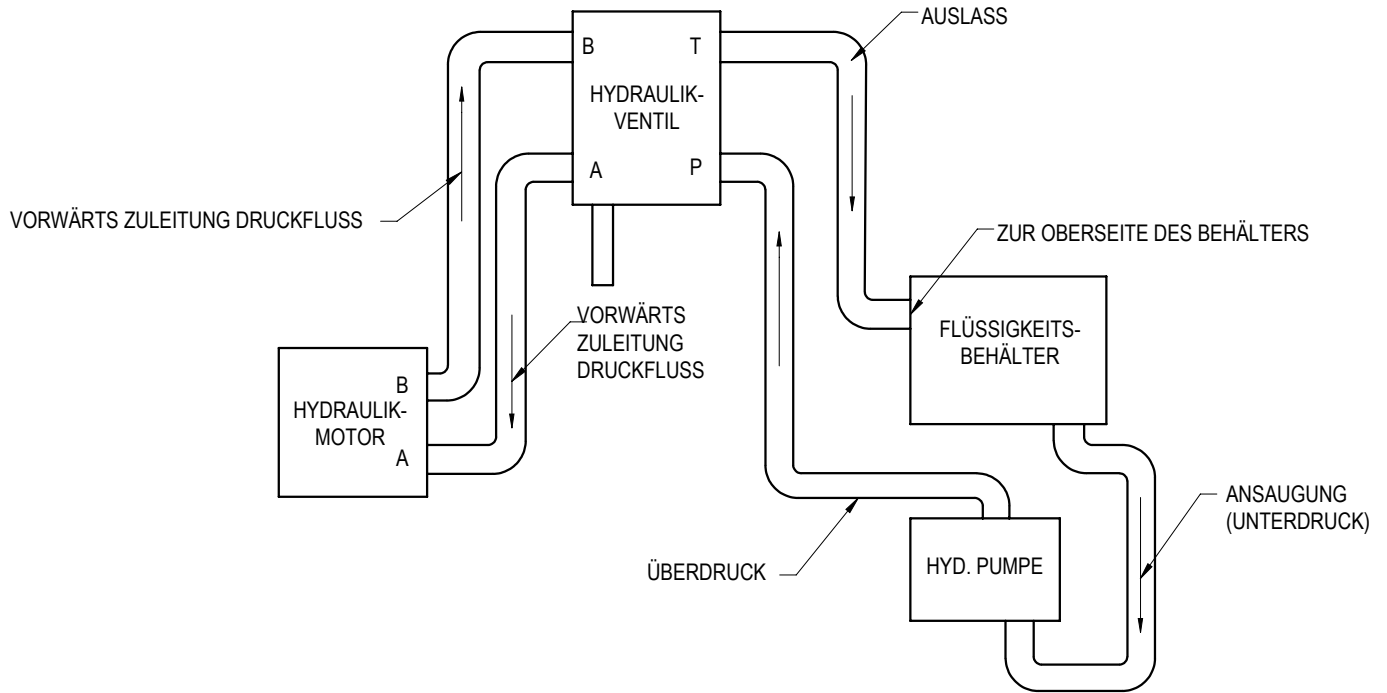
B
T
HYDRAULIK-
VENTIL
A
P
AUSLASS

VORWÄRTS ZULEITUNG DRUCKFLUSS

ZUR OBERSEITE DES BEHÄLTERS

VORWÄRTS
ZULEITUNG
DRUCKFLUSS

FLÜSSIGKEITS-
BEHÄLTER

B
HYDRAULIK-
MOTOR
A

ANSAUGUNG
(UNTERDRUCK)

ÜBERDRUCK

HYD. PUMPE